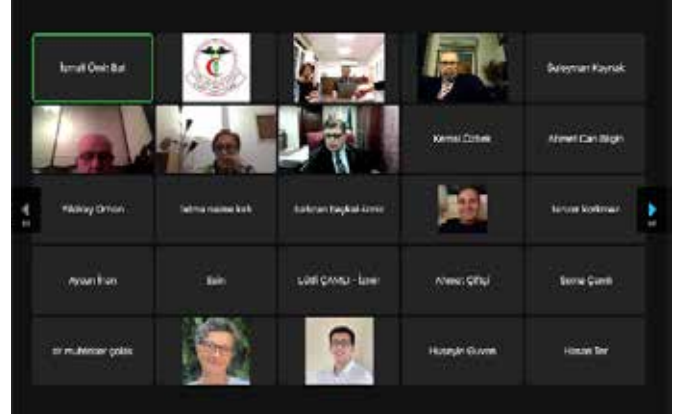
İsmail Ozan Bal

Süleyman Kaynak

Kemal Öztek

Ahmet Can Bilgin

Yıldıray Orhon

fatma nazan kırk

korkmaz haykal-ermir

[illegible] korkmaz

Aysan İhan

Sein

Lütfi ÇANLI - İzmir

Ahmet Çiftçi

Sema Çerit

dr muhittin çolak

Huseyin Guven

Hasan Ter